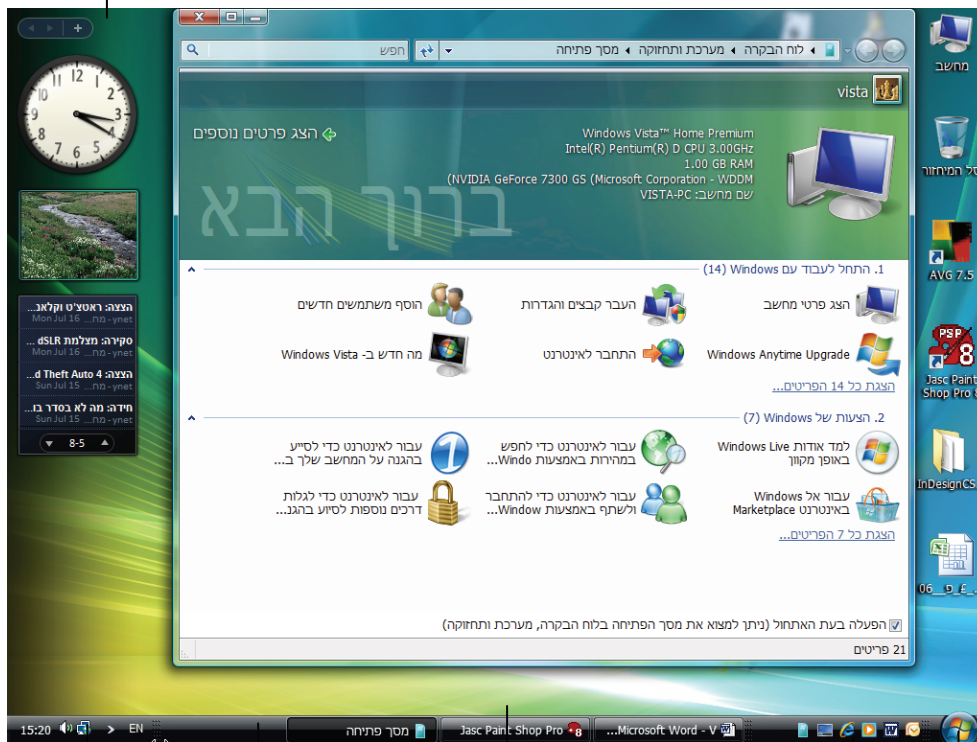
מחשב

סל המיחזור

AVG 7.5

Jasc Paint Shop Pro 8

InDesignCS

06_פ_£_

הצצה: ראטצ'ט וקלאנ...
Mon Jul 16 - מח... - ynet

סקירה: מצלמת dSLR...
Mon Jul 16 - מח... - ynet

הצצה: Grand Theft Auto 4...
Sun Jul 15 - מח... - ynet

חידה: מה לא בסדר בו...
Sun Jul 15 - מח... - ynet

8-5

לוח הבקרה ◂ מערכת ותחזוקה ◂ מסך פתיחה

חפש

vista

Windows Vista™ Home Premium
Intel(R) Pentium(R) D CPU 3.00GHz
1.00 GB RAM
NVIDIA GeForce 7300 GS (Microsoft Corporation - WDDM)
שם מחשב: VISTA-PC

הצג פרטים נוספים

ברוך הבא

1. התחל לעבוד עם Windows (14)

הצג פרטי מחשב

העבר קבצים והגדרות

הוסף משתמשים חדשים

Windows Anytime Upgrade

התחבר לאינטרנט

מה חדש ב- Windows Vista

הצגת כל 14 הפריטים...

2. הצעות של Windows (7)

למד אודות Windows Live באופן מקוון

עבור לאינטרנט כדי לחפש במהירות באמצעות Windo...

עבור לאינטרנט כדי לסייע בהגנה על המחשב שלך ב...

עבור אל Windows Marketplace באינטרנט

עבור לאינטרנט כדי להתחבר ולשתף באמצעות Window...

עבור לאינטרנט כדי לגלות דרכים נוספות לסיוע בהגנ...

הצגת כל 7 הפריטים...

הפעלה בעת האתחול (ניתן למצוא את מסך הפתיחה בלוח הבקרה, מערכת ותחזוקה)

21 פריטים

15:20 EN מסך פתיחה Jasc Paint Shop Pro 8 Microsoft Word - V...